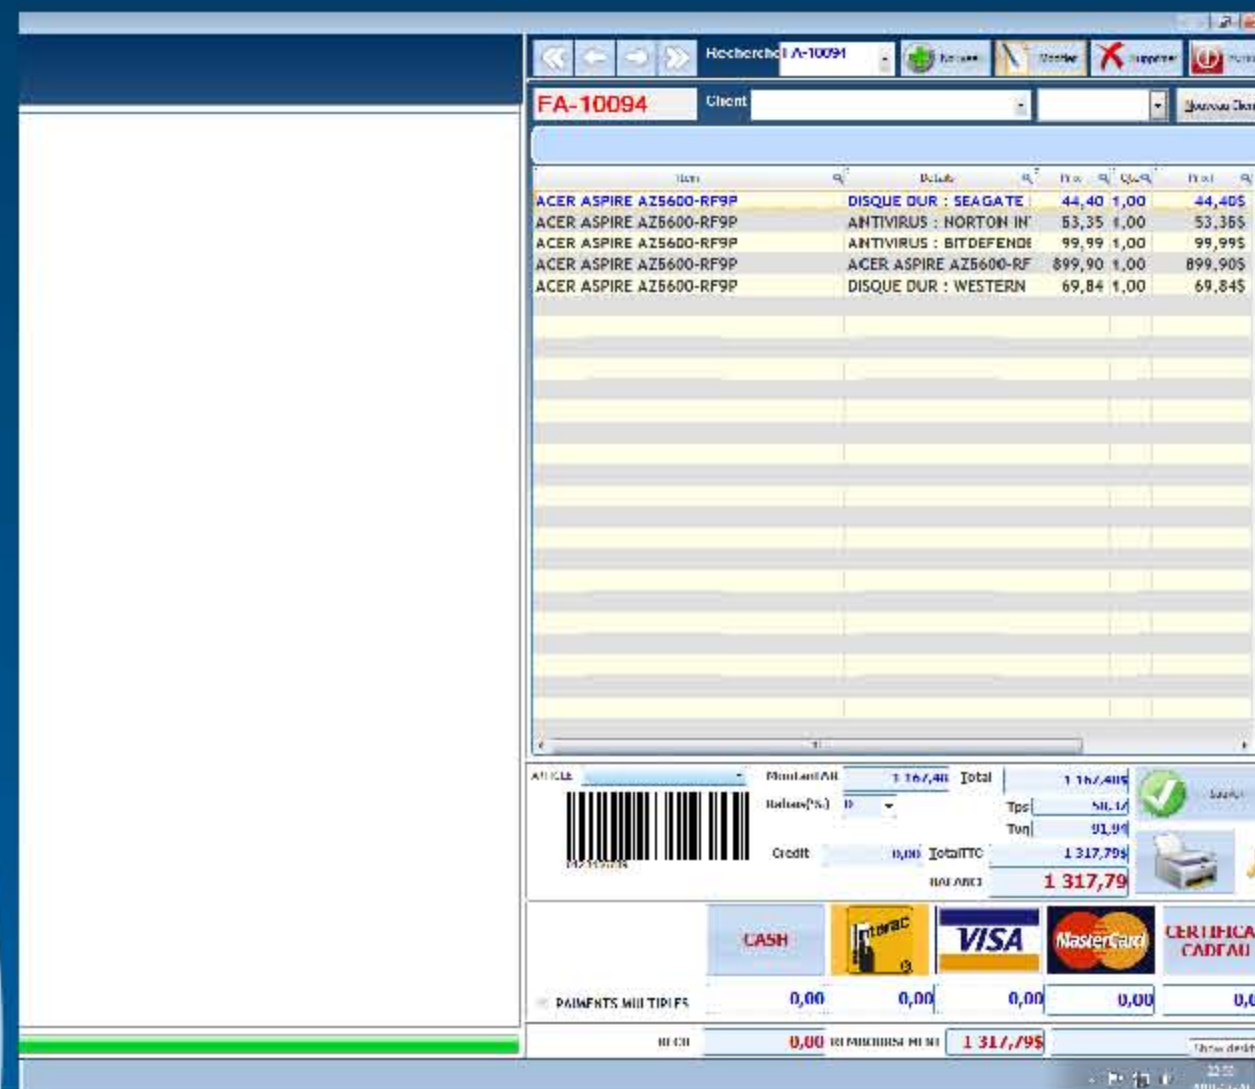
Recherche FA-10094 Nouveau Modifier Supprimer

FA-10094 Client

| Item | Details | Prix | Qte | Total |
|---|---|---|---|---|
| ACER ASPIRE AZ5600-RF9P | DISQUE DUR : SEAGATE | 44,40 | 1,00 | 44,40$ |
| ACER ASPIRE AZ5600-RF9P | ANTIVIRUS : NORTON IN | 53,35 | 1,00 | 53,35$ |
| ACER ASPIRE AZ5600-RF9P | ANTIVIRUS : BITDEFENDE | 99,99 | 1,00 | 99,99$ |
| ACER ASPIRE AZ5600-RF9P | ACER ASPIRE AZ5600-RF | 899,90 | 1,00 | 899,90$ |
| ACER ASPIRE AZ5600-RF9P | DISQUE DUR : WESTERN | 69,84 | 1,00 | 69,84$ |

ARTICLE
Montant HT 1 167,48 Total 1 167,48$
Rabais(%) 0
Tps 58,37
Tvq 91,94
Credit 0,00 TotalTTC 1 317,79$
BALANCE 1 317,79

CASH Interac VISA MasterCard CERTIFICAT CADEAU

PAIEMENTS MULTIPLES 0,00 0,00 0,00 0,00 0,0

RECU 0,00 REMBOURSEMENT 1 317,79$

Show desktop